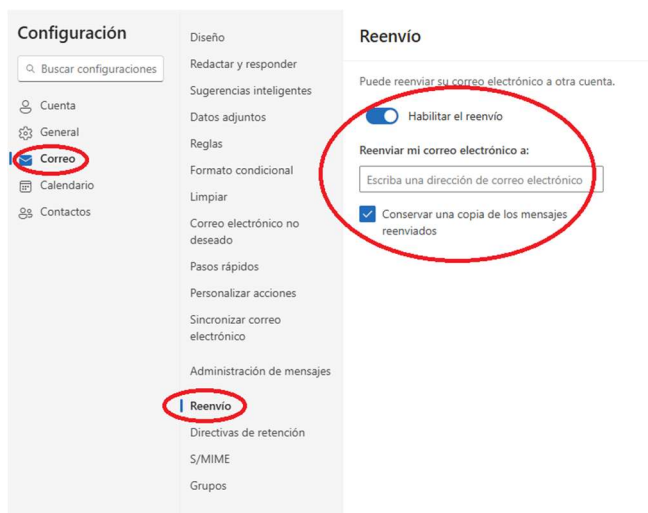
Configuración

Buscar configuraciones

Cuenta
General
Correo
Calendario
Contactos

Diseño
Redactar y responder
Sugerencias inteligentes
Datos adjuntos
Reglas
Formato condicional
Limpiar
Correo electrónico no deseado
Pasos rápidos
Personalizar acciones
Sincronizar correo electrónico
Administración de mensajes
Reenvío
Directivas de retención
S/MIME
Grupos

Reenvío

Puede reenviar su correo electrónico a otra cuenta.

Habilitar el reenvío

Reenviar mi correo electrónico a:

Escriba una dirección de correo electrónico

Conservar una copia de los mensajes reenviados